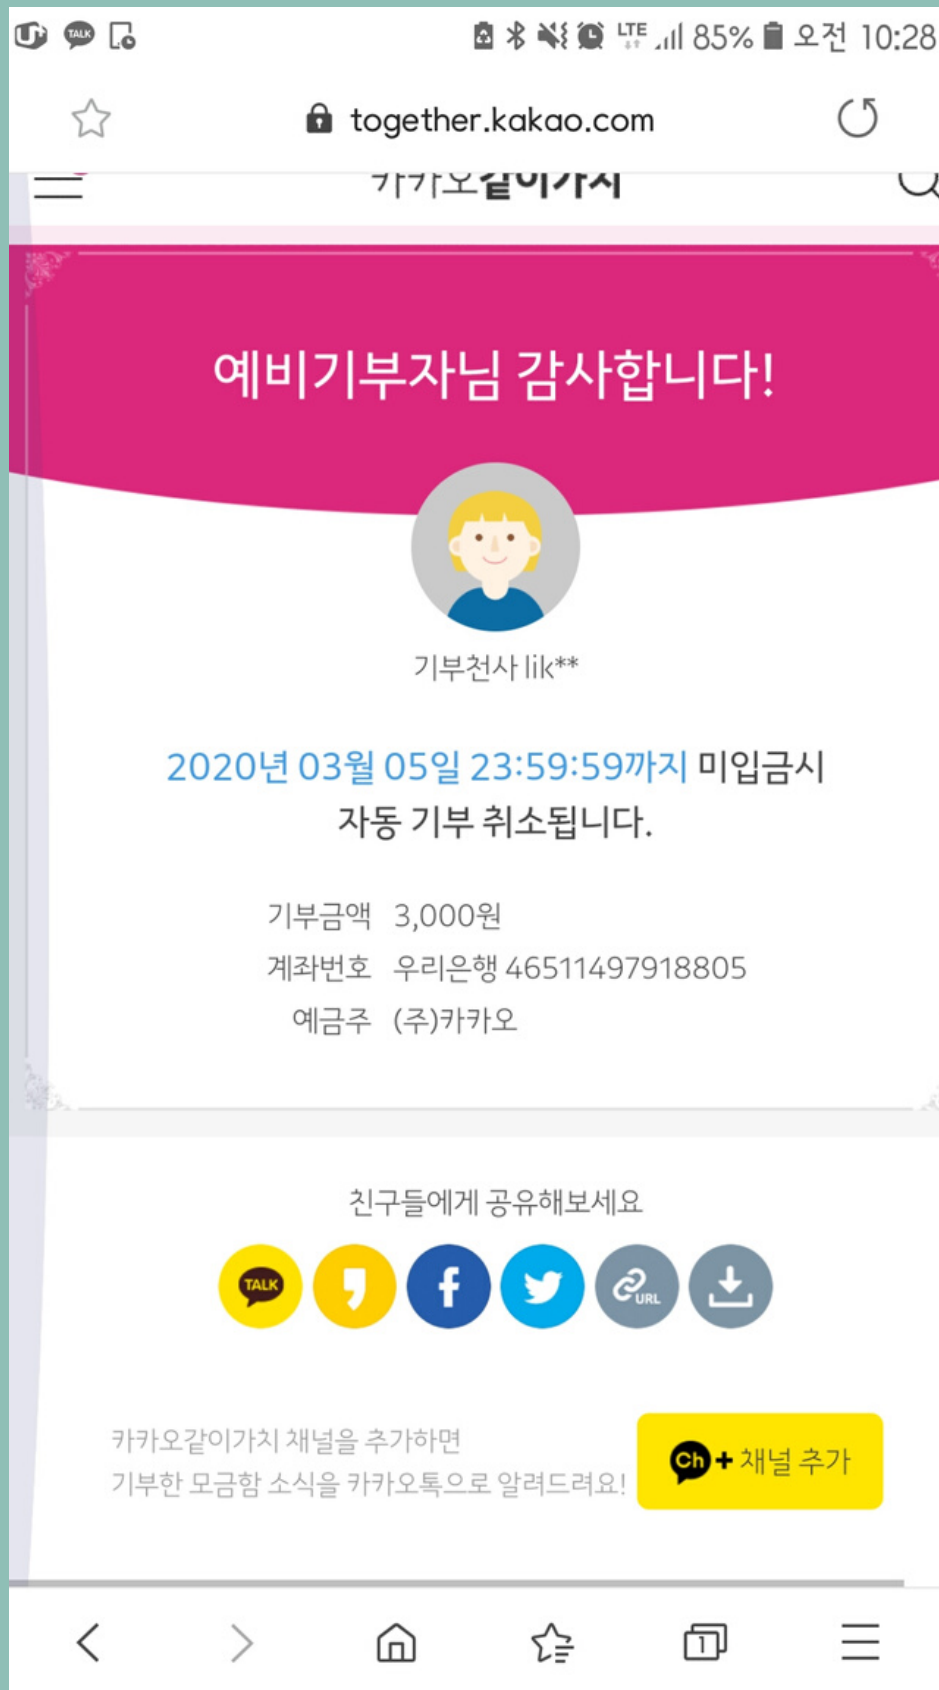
TALK

LTE 85% 오전 10:28

together.kakao.com

카카오같이가치

예비기부자님 감사합니다!

기부천사 lik**

2020년 03월 05일 23:59:59까지 미입금시 자동 기부 취소됩니다.

기부금액 3,000원
계좌번호 우리은행 46511497918805
예금주 (주)카카오

친구들에게 공유해보세요

TALK

URL

카카오같이가치 채널을 추가하면
기부한 모금함 소식을 카카오톡으로 알려드려요!

Ch + 채널 추가

1